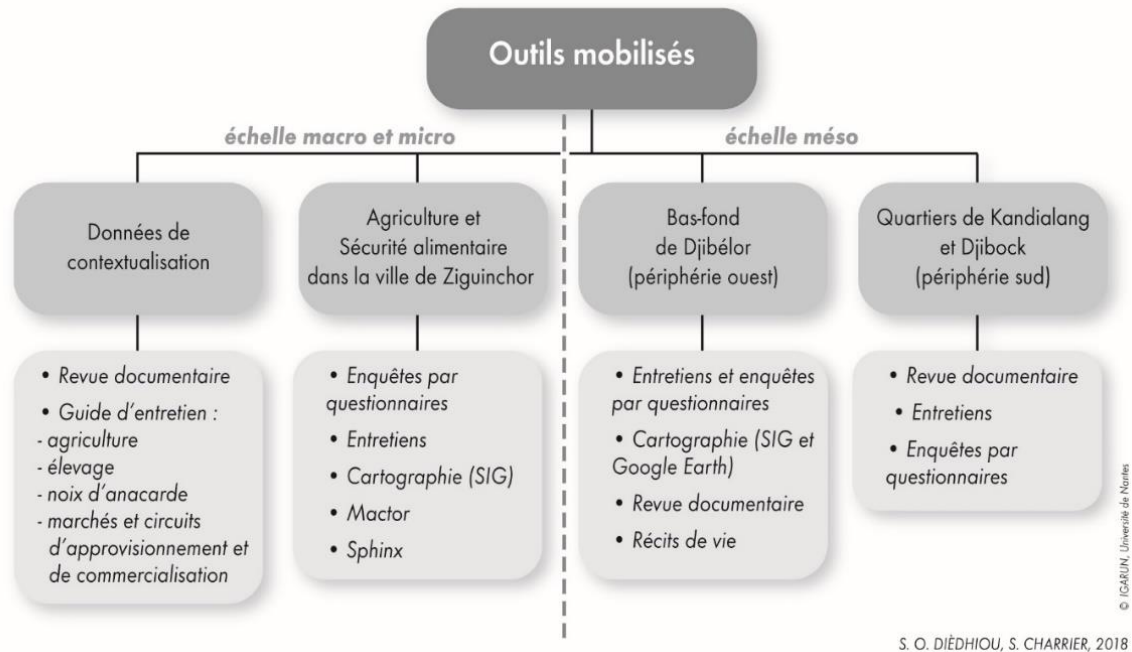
Outils mobilisés

échelle macro et micro

échelle méso

Données de contextualisation

Agriculture et Sécurité alimentaire dans la ville de Ziguinchor

Bas-fond de Djibélor (périphérie ouest)

Quartiers de Kandialang et Djibock (périphérie sud)

• Revue documentaire
• Guide d'entretien :
- agriculture
- élevage
- noix d'anacarde
- marchés et circuits d'approvisionnement et de commercialisation

• Enquêtes par questionnaires
• Entretiens
• Cartographie (SIG)
• Mactor
• Sphinx

• Entretiens et enquêtes par questionnaires
• Cartographie (SIG et Google Earth)
• Revue documentaire
• Récits de vie

• Revue documentaire
• Entretiens
• Enquêtes par questionnaires

© IGARUN, Université de Nantes

S. O. DIÈDHIOU, S. CHARRIER, 2018